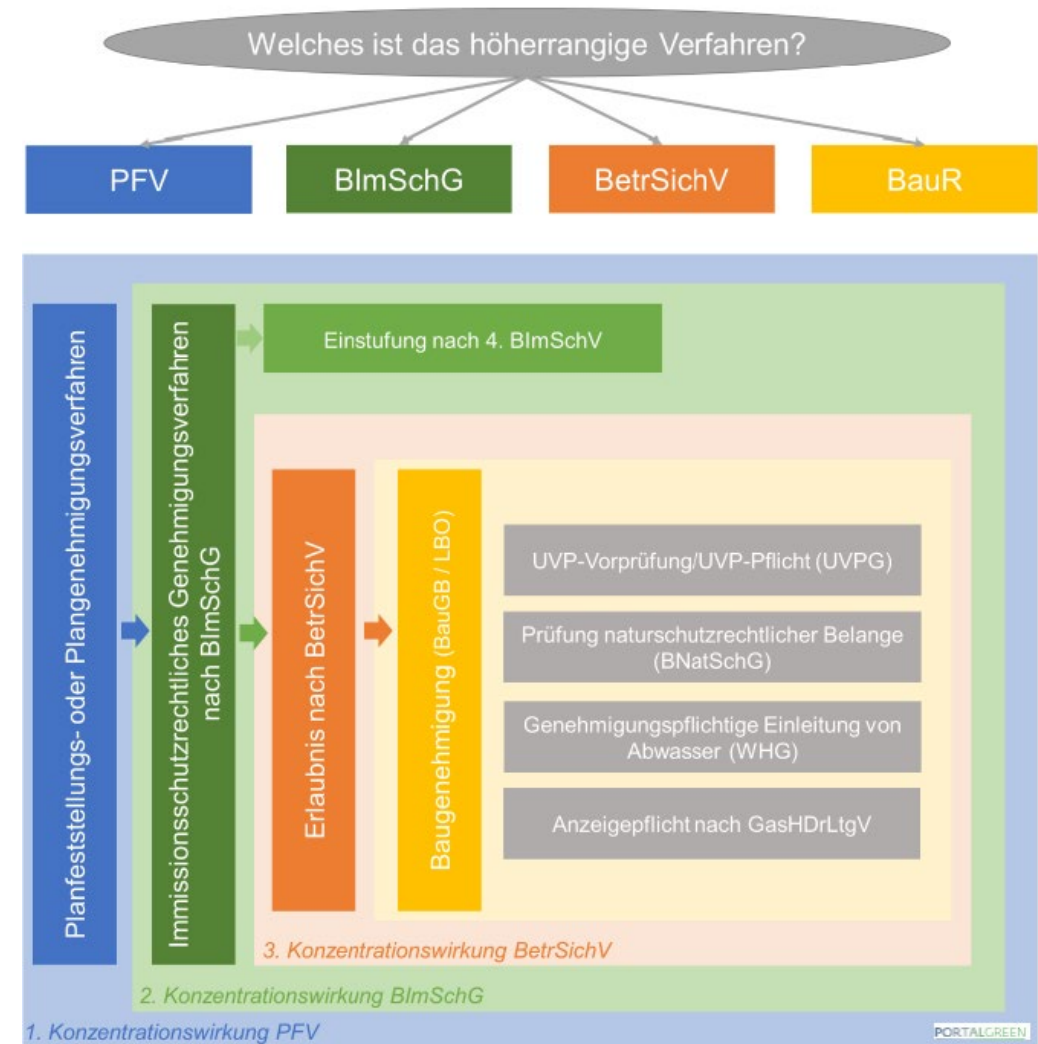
Welches ist das höherrangige Verfahren?

PFV

BImSchG

BetrSichV

BauR

Planfeststellungs- oder Plangenehmigungsverfahren

Immissionsschutzrechtliches Genehmigungsverfahren nach BImSchG

Einstufung nach 4. BImSchV

Erlaubnis nach BetrSichV

Baugenehmigung (BauGB / LBO)

UVP-Vorprüfung/UVP-Pflicht (UVPG)

Prüfung naturschutzrechtlicher Belange (BNatSchG)

Genehmigungspflichtige Einleitung von Abwasser (WHG)

Anzeigepflicht nach GasHDrLtgV

3. Konzentrationswirkung BetrSichV

2. Konzentrationswirkung BImSchG

1. Konzentrationswirkung PFV

PORTALGREEN